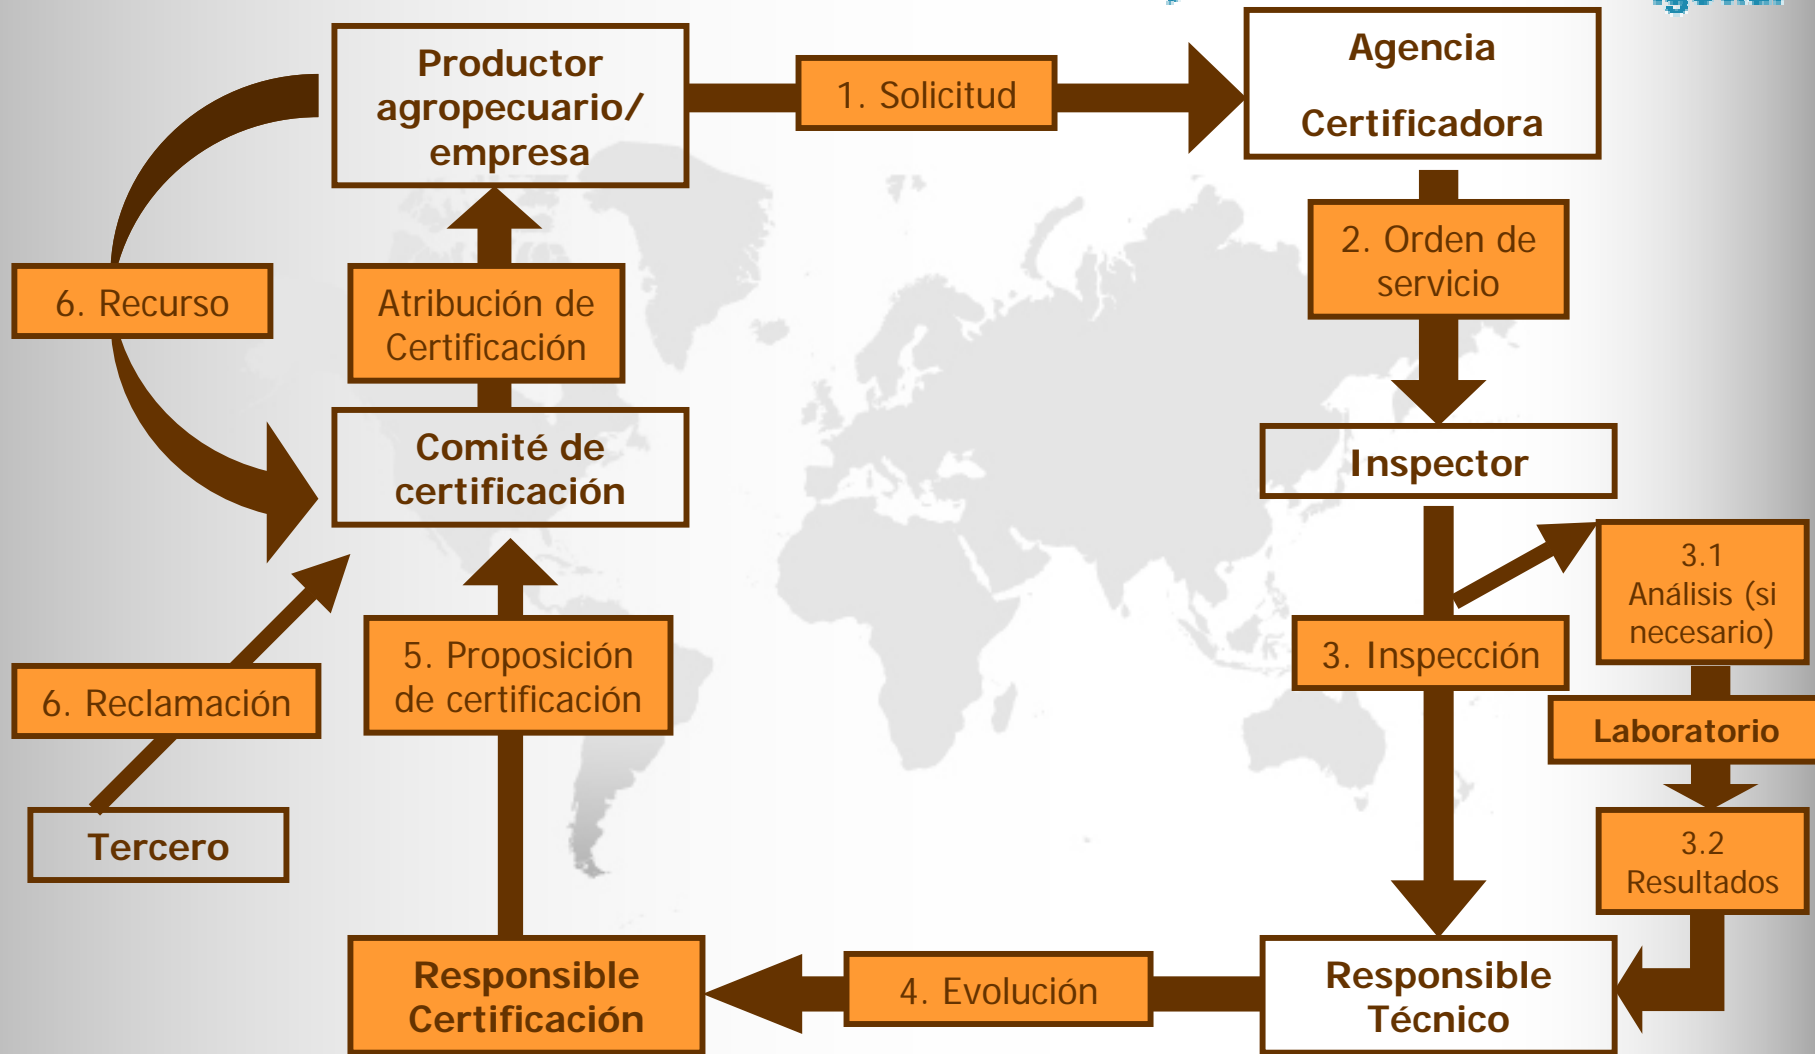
Productor agropecuario/ empresa

1. Solicitud

Agencia

Certificadora

2. Orden de servicio

Inspector

3. Inspección

3.1 Análisis (si necesario)

Laboratorio

3.2 Resultados

Responsible Técnico

4. Evolución

Responsible Certificación

5. Proposición de certificación

Comité de certificación

Atribución de Certificación

6. Recurso

6. Reclamación

Tercero